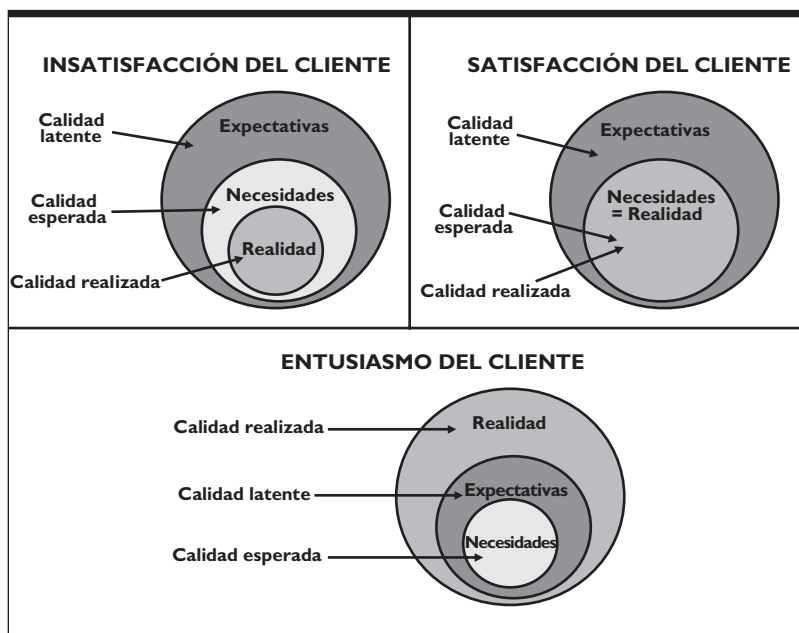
INSATISFACCIÓN DEL CLIENTE

Calidad latente

Expectativas

Calidad esperada

Necesidades

Realidad

Calidad realizada

SATISFACCIÓN DEL CLIENTE

Calidad latente

Expectativas

Necesidades = Realidad

Calidad esperada

Calidad realizada

ENTUSIASMO DEL CLIENTE

Calidad realizada

Realidad

Calidad latente

Expectativas

Calidad esperada

Necesidades